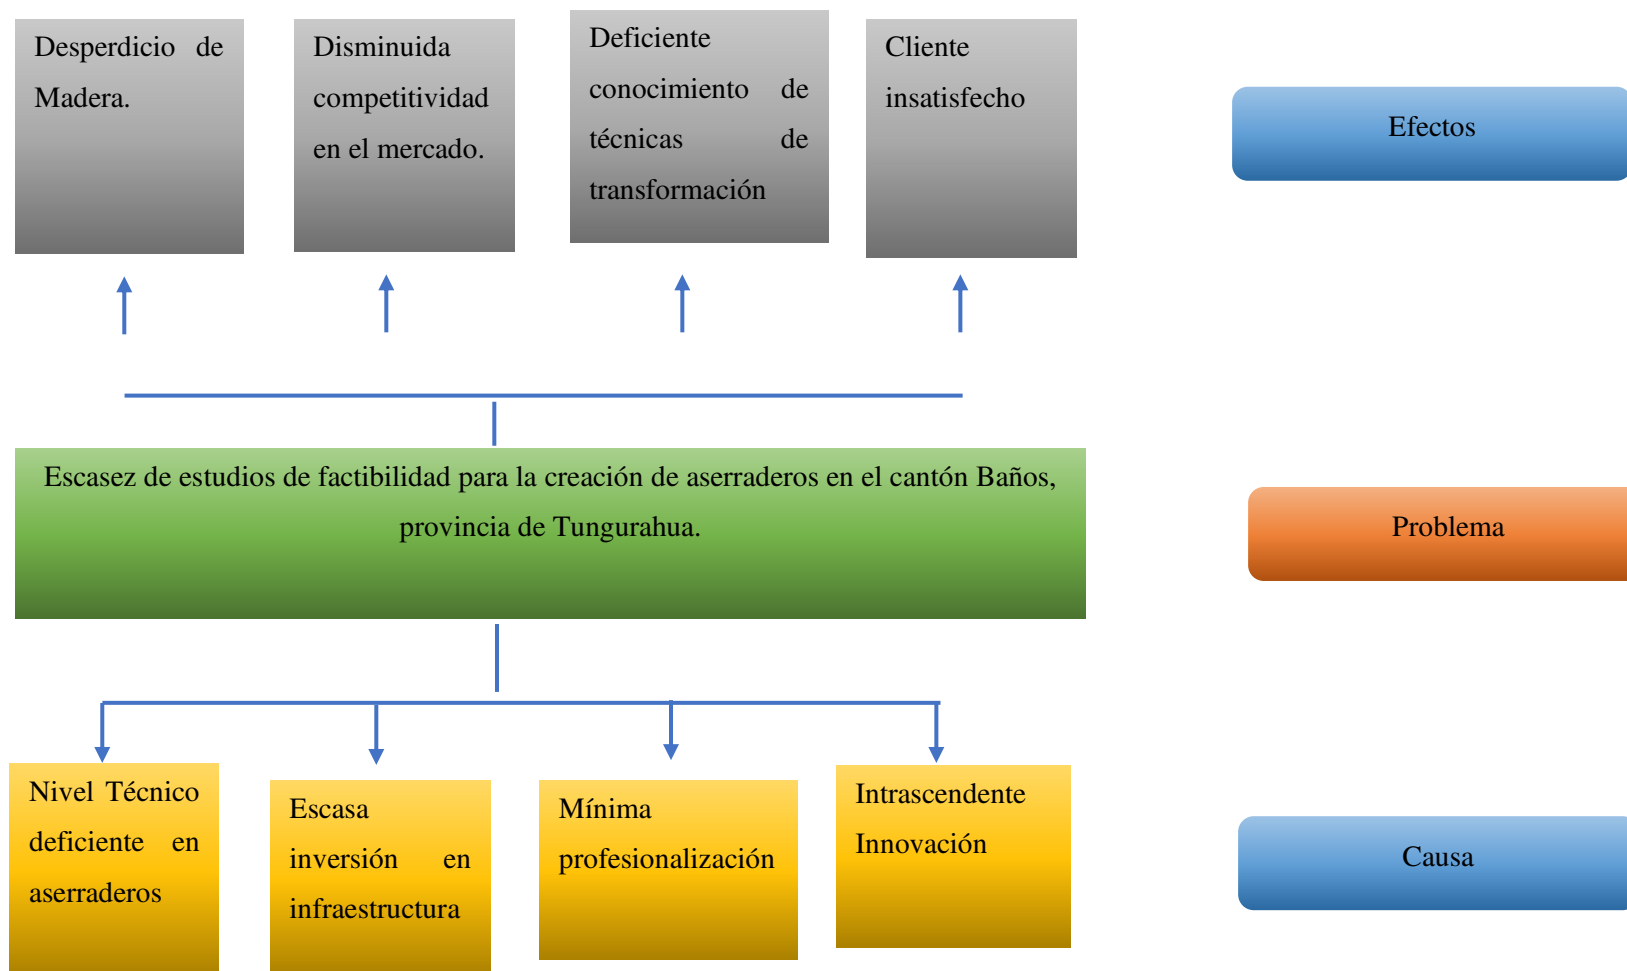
Desperdicio de Madera.

Disminuida competitividad en el mercado.

Deficiente conocimiento de técnicas de transformación

Cliente insatisfecho

Efectos

Escasez de estudios de factibilidad para la creación de aserraderos en el cantón Baños, provincia de Tungurahua.

Problema

Nivel Técnico deficiente en aserraderos

Escasa inversión en infraestructura

Mínima profesionalización

Intrascendente Innovación

Causa